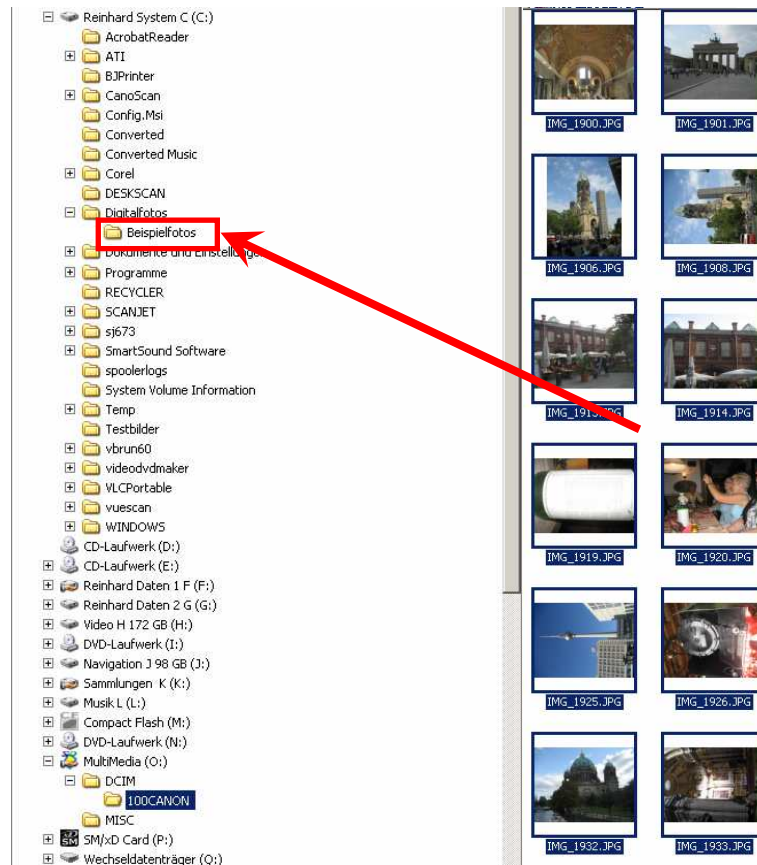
Reinhard System C (C:)
AcrobatReader
ATI
BJPrinter
CanoScan
Config.Msi
Converted
Converted Music
Corel
DESKSCAN
Digitalfotos
Beispielfotos
Dokumente und Einstell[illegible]
Programme
RECYCLER
SCANJET
sj673
SmartSound Software
spoolerlogs
System Volume Information
Temp
Testbilder
vbrun60
videodvdmaker
VLCPortable
vuescan
WINDOWS
CD-Laufwerk (D:)
CD-Laufwerk (E:)
Reinhard Daten 1 F (F:)
Reinhard Daten 2 G (G:)
Video H 172 GB (H:)
DVD-Laufwerk (I:)
Navigation J 98 GB (J:)
Sammlungen K (K:)
Musik L (L:)
Compact Flash (M:)
DVD-Laufwerk (N:)
MultiMedia (O:)
DCIM
100CANON
MISC
SM/xD Card (P:)
Wechseldatenträger (Q:)

IMG_1900.JPG
IMG_1901.JPG
IMG_1906.JPG
IMG_1908.JPG
IMG_191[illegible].JPG
IMG_1914.JPG
IMG_1919.JPG
IMG_1920.JPG
IMG_1925.JPG
IMG_1926.JPG
IMG_1932.JPG
IMG_1933.JPG